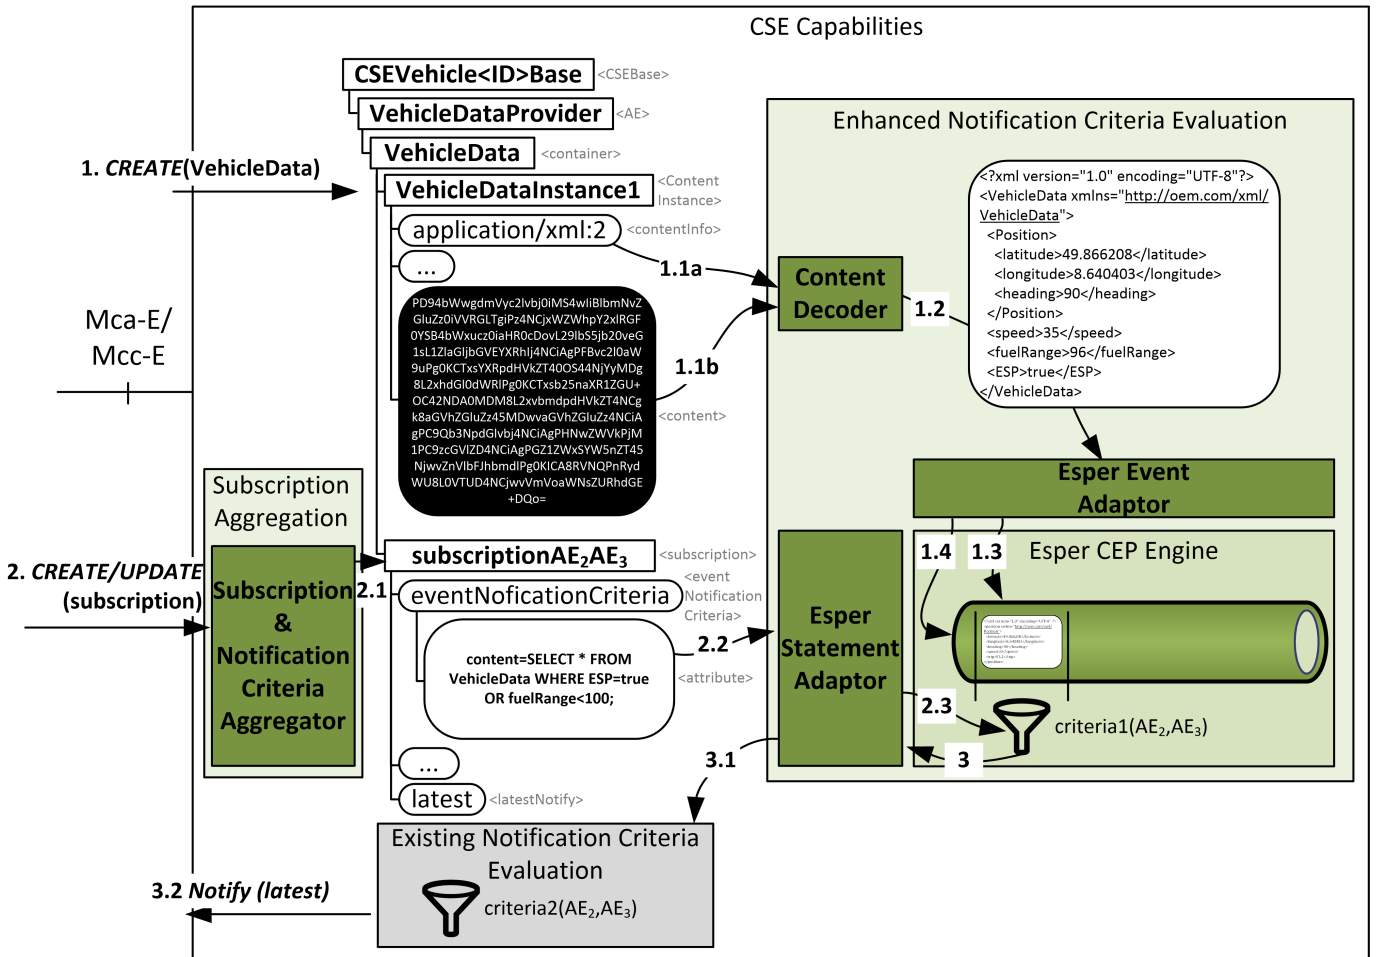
CSE Capabilities

CSEVehicle<ID>Base <CSEBase>

VehicleDataProvider <AE>

VehicleData <container>

VehicleDataInstance1 <Content Instance>

application/xml:2 <contentInfo>

...

PD94bWwgdmVyc2lvbj0iMS4wIiBlbmNvZGluZz0iVVRGLTgiPz4NCjxWZWhpY2xlRGF0YSB4bWxucz0iaHR0cDovL29lbS5jb20veG1sL1ZlaGljbGVEYXRhIj4NCiAgPFBvc2l0aW9uPg0KCTxsYXRpdHVkZT40OS44NjYyMDg8L2xhdGl0dWRlPg0KCTxsb25naXR1ZGU+OC42NDA0MDM8L2xvbmdpdHVkZT4NCgk8aGVhZGluZz45MDwvaGVhZGluZz4NCiAgPC9Qb3NpdGlvbj4NCiAgPHNwZWVkPjM1PC9zcGVlZD4NCiAgPGZ1ZWxSYW5nZT45NjwvZnVlbFJhbmdlPg0KICA8RVNQPnRydWU8L0VTUD4NCjwvVmVoaWNsZURhdGE+DQo= <content>

1. CREATE(VehicleData)

Mca-E/ Mcc-E

Enhanced Notification Criteria Evaluation

1.1a

1.1b

Content Decoder

1.2

<?xml version="1.0" encoding="UTF-8"?>
<VehicleData xmlns="http://oem.com/xml/VehicleData">
<Position>
<latitude>49.866208</latitude>
<longitude>8.640403</longitude>
<heading>90</heading>
</Position>
<speed>35</speed>
<fuelRange>96</fuelRange>
<ESP>true</ESP>
</VehicleData>

Esper Event Adaptor

Subscription Aggregation

Subscription & Notification Criteria Aggregator

2. CREATE/UPDATE (subscription)

2.1

subscriptionAE$_2$AE$_3$ <subscription>

eventNoficationCriteria <event Notification Criteria>

content=SELECT * FROM VehicleData WHERE ESP=true OR fuelRange<100; <attribute>

2.2

Esper Statement Adaptor

1.4 1.3 Esper CEP Engine

2.3

criteria1(AE$_2$,AE$_3$)

3

3.1

...

latest <latestNotify>

Existing Notification Criteria Evaluation

criteria2(AE$_2$,AE$_3$)

3.2 Notify (latest)